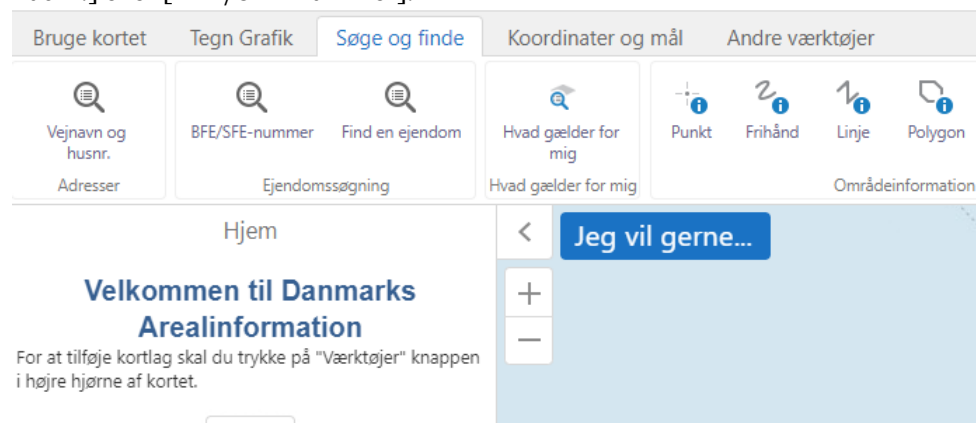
Bruge kortet | Tegn Grafik | Søge og finde | Koordinater og mål | Andre værktøjer

Vejnavn og husnr.
Adresser

BFE/SFE-nummer
Find en ejendom
Ejendomssøgning

Hvad gælder for mig
Hvad gælder for mig

Punkt
Frihånd
Linje
Polygon
Områdeinformation

Hjem

Velkommen til Danmarks Arealinformation

For at tilføje kortlag skal du trykke på "Værktøjer" knappen i højre hjørne af kortet.

<

Jeg vil gerne...

+

—